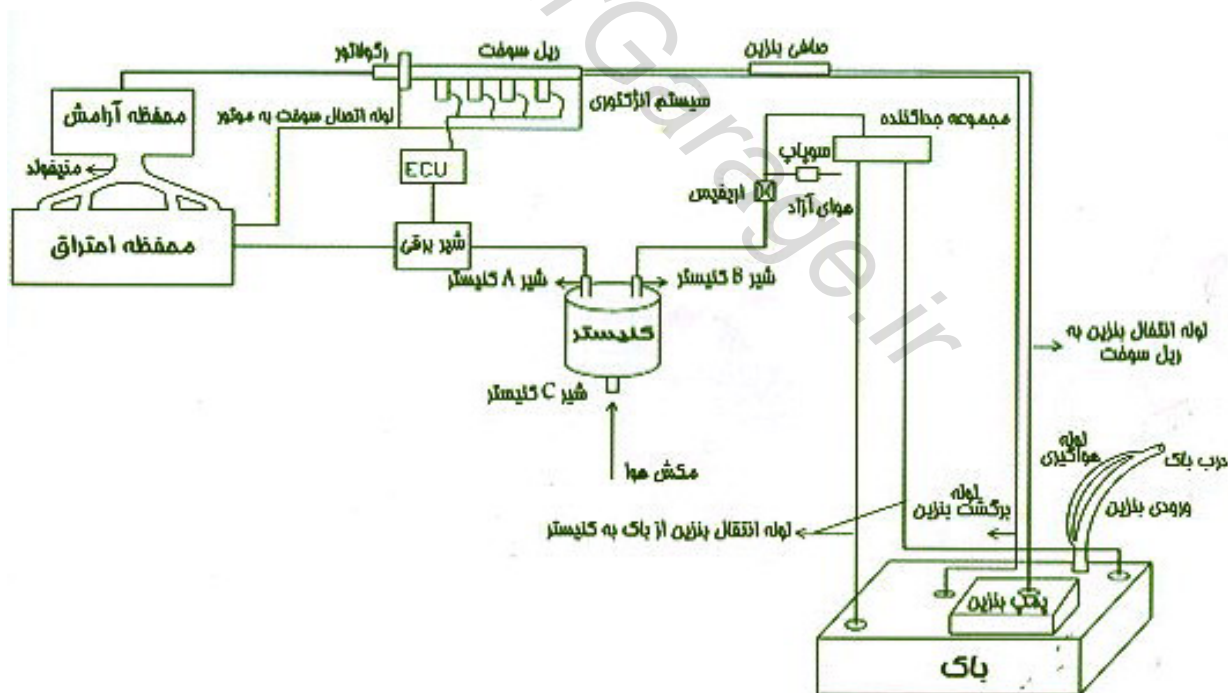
رگولاتور
ریل سوخت
صافی بنزین
محفظه آرامش
لوله اتصال سوخت به موتور
سیستم انژکتوری
مجموعه جداکننده
منیفولد
ECU
سوپاپ
اریفیس
هوای آزاد
محفظه احتراق
شیر برقی
شیر A کنیستر
شیر B کنیستر
کنیستر
لوله انتقال بنزین به ریل سوخت
شیر C کنیستر
لوله هواگیری
درب باک
مکش هوا
لوله برگشت بنزین
ورودی بنزین
لوله انتقال بنزین از باک به کنیستر
پمپ بنزین
باک